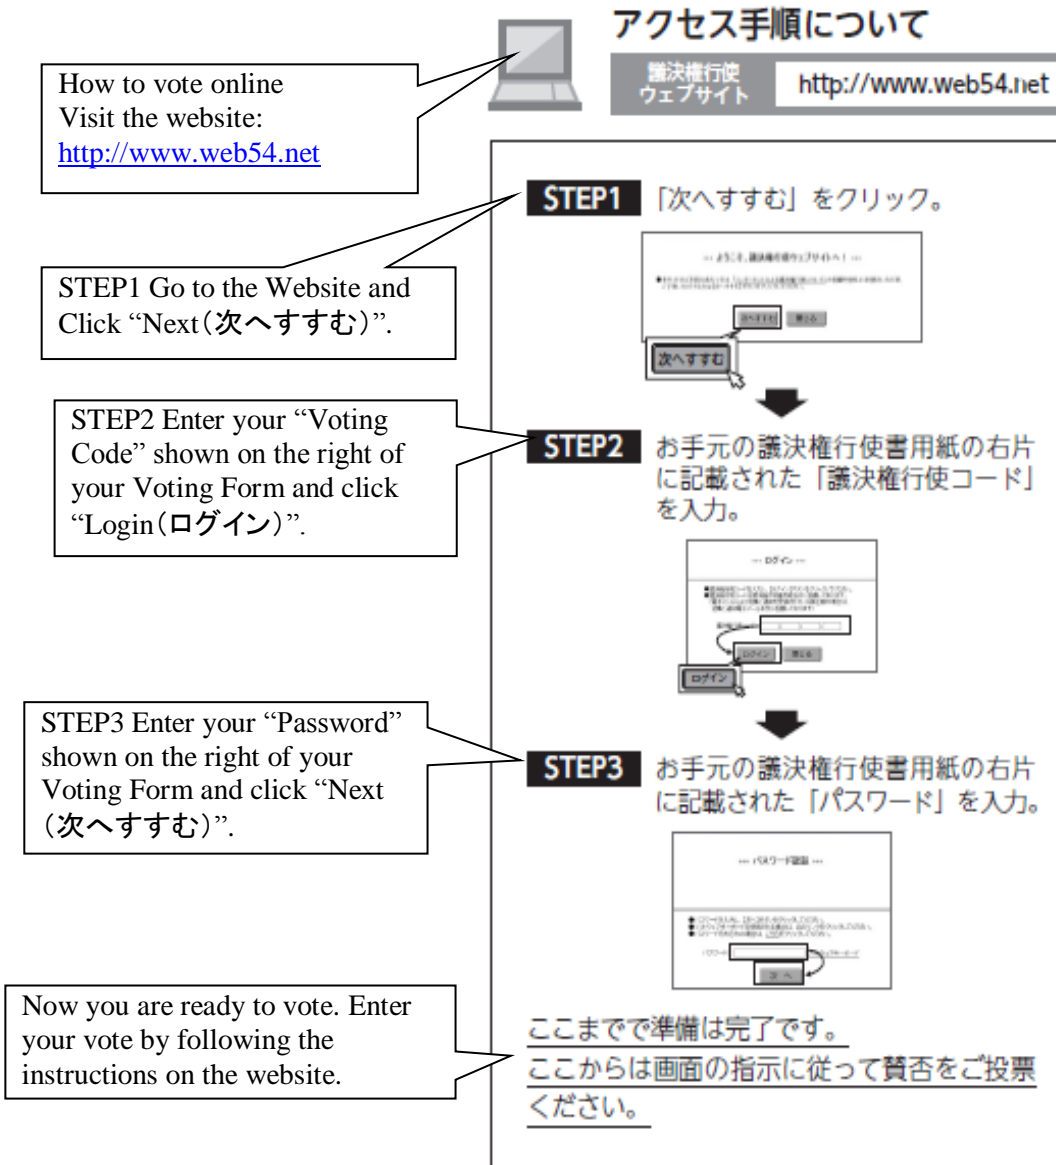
アクセス手順について

議決権行使ウェブサイト http://www.web54.net

How to vote online
Visit the website:
http://www.web54.net

STEP1 「次へすすむ」をクリック。

--- ようこそ、議決権行使ウェブサイトへ！ ---

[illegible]

次へすすむ 閉じる

次へすすむ

STEP1 Go to the Website and Click "Next(次へすすむ)".

STEP2 お手元の議決権行使書用紙の右片に記載された「議決権行使コード」を入力。

--- ログイン ---

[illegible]

ログイン 閉じる

ログイン

STEP2 Enter your "Voting Code" shown on the right of your Voting Form and click "Login(ログイン)".

STEP3 お手元の議決権行使書用紙の右片に記載された「パスワード」を入力。

--- パスワード認証 ---

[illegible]

パスワード

次へ

STEP3 Enter your "Password" shown on the right of your Voting Form and click "Next (次へすすむ)".

ここまでで準備は完了です。
ここからは画面の指示に従って賛否をご投票ください。

Now you are ready to vote. Enter your vote by following the instructions on the website.